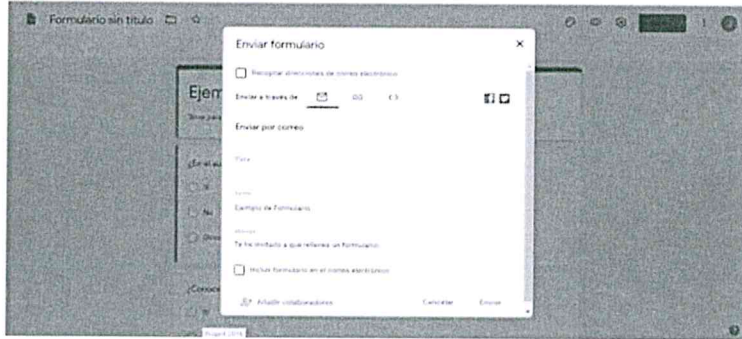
Formulario sin título

Enviar formulario

Recopilar direcciones de correo electrónico

Enviar a través de

Enviar por correo

Para

Asunto
Ejemplo de Formulario

Mensaje
Te he invitado a que rellenes un formulario:

Incluir formulario en el correo electrónico

Añadir colaboradores

Cancelar

Enviar

Ejem

¿En el au

Sí

No

¿Conoce